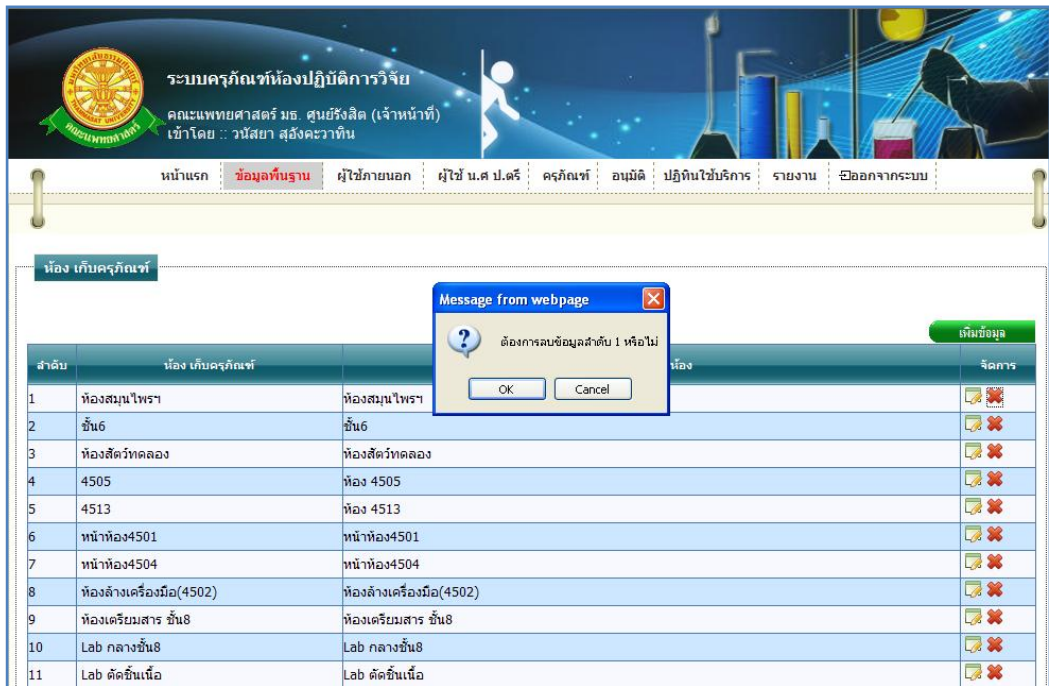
ระบบครุภัณฑ์ห้องปฏิบัติการวิจัย
คณะแพทยศาสตร์ มธ. ศูนย์รังสิต (เจ้าหน้าที่)
เข้าโดย :: วนัสยา สุอังคะวาทิน

หน้าแรก | ข้อมูลพื้นฐาน | ผู้ใช้ภายนอก | ผู้ใช้ น.ศ ป.ตรี | ครุภัณฑ์ | อนุมัติ | ปฏิทินใช้บริการ | รายงาน | ออกจากระบบ

ห้อง เก็บครุภัณฑ์

Message from webpage
ต้องการลบข้อมูลลำดับ 1 หรือไม่
OK Cancel

เพิ่มข้อมูล

| ลำดับ | ห้อง เก็บครุภัณฑ์ | ห้อง | จัดการ |
|---|---|---|---|
| 1 | ห้องสมุนไพรฯ | ห้องสมุนไพรฯ | |
| 2 | ชั้น6 | ชั้น6 | |
| 3 | ห้องสัตว์ทดลอง | ห้องสัตว์ทดลอง | |
| 4 | 4505 | ห้อง 4505 | |
| 5 | 4513 | ห้อง 4513 | |
| 6 | หน้าห้อง4501 | หน้าห้อง4501 | |
| 7 | หน้าห้อง4504 | หน้าห้อง4504 | |
| 8 | ห้องล้างเครื่องมือ(4502) | ห้องล้างเครื่องมือ(4502) | |
| 9 | ห้องเตรียมสาร ชั้น8 | ห้องเตรียมสาร ชั้น8 | |
| 10 | Lab กลางชั้น8 | Lab กลางชั้น8 | |
| 11 | Lab ตัดชิ้นเนื้อ | Lab ตัดชิ้นเนื้อ | |